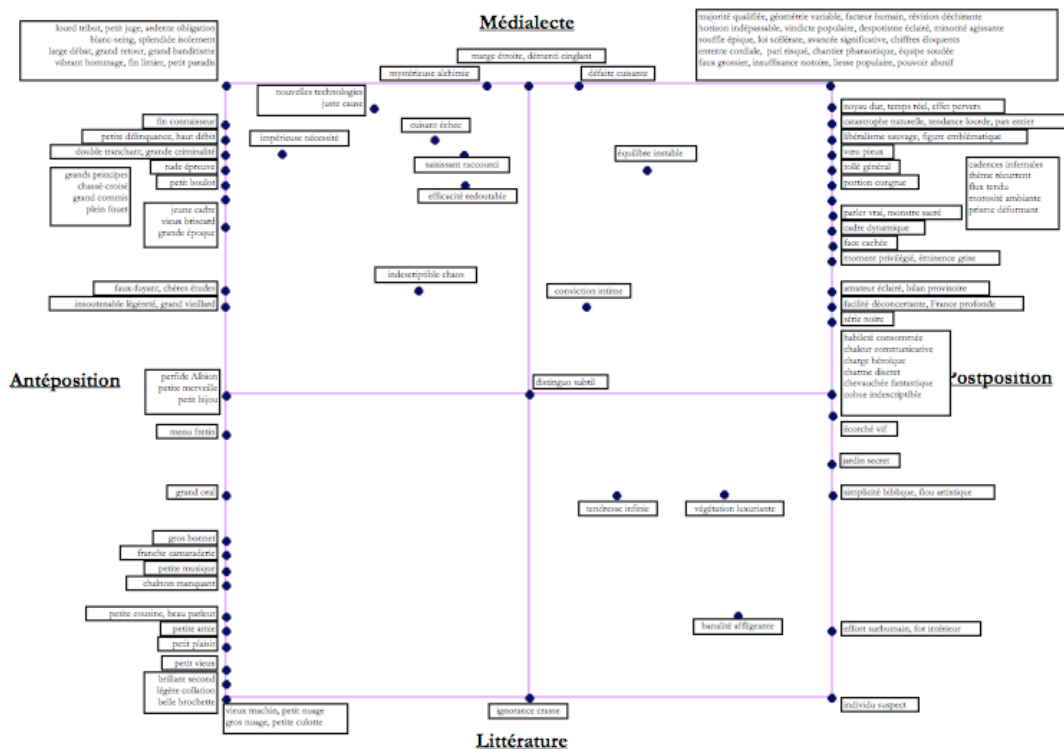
Médialecte

loued tribut, petit juge, ardente obligation
blanc-seing, splendide isolement
large débat, grand retour, grand banditisme
vibrant hommage, fin limier, petit paradis

marge étroite, démenti cinglant

mystérieuse alchimie

défaite cuisante

majorité qualifiée, géométrie variable, facteur humain, révision déchirante
horizon indépassable, vindicte populaire, despotisme éclairé, minorité agissante
souffle épique, loi scélérate, avancée significative, chiffres éloquents
entente cordiale, pari risqué, chantier pharaonique, équipe soudée
faux grossier, insuffisance notoire, liesse populaire, pouvoir abusif

nouvelles technologies
juste cause

fin connaisseur

petite délinquance, haut débit

double tranchant, grande criminalité

rude épreuve

grands principes
chassé-croisé
grand commis
plein fouet

petit boulot

jeune cadre
vieux briscard
grande époque

impérieuse nécessité

cuisant échec

saisissant raccourci

efficacité redoutable

équilibre instable

noyau dur, temps réel, effet pervers

catastrophe naturelle, tendance lourde, pan entier

libéralisme sauvage, figure emblématique

voeu pieux

tollé général

portion congrue

cadences infernales
thème récurrent
flux tendu
morosité ambiante
prisme déformant

parler vrai, monstre sacré

cadre dynamique

face cachée

moment privilégié, éminence grise

faux-fuyant, chères études

insoutenable légèreté, grand vieillard

indescriptible chaos

conviction intime

amateur éclairé, bilan provisoire

facilité déconcertante, France profonde

série noire

habileté consommée
chaleur communicative
charge héroïque
charme discret
chevauchée fantastique
cohue indescriptible

Antéposition

perfide Albion
petite merveille
petit bijou

distinguo subtil

Postposition

menu fretin

écorché vif

jardin secret

grand oral

simplicité biblique, flou artistique

tendresse infinie

végétation luxuriante

gros bonnet

franche camaraderie

petite musique

chaînon manquant

petite cousine, beau parleur

petite amie

petit plaisir

petit vieux

brillant second
légère collation
belle brochette

banalité affligeante

effort surhumain, for intérieur

vieux machin, petit nuage
gros nuage, petite culotte

ignorance crasse

individu suspect

Littérature